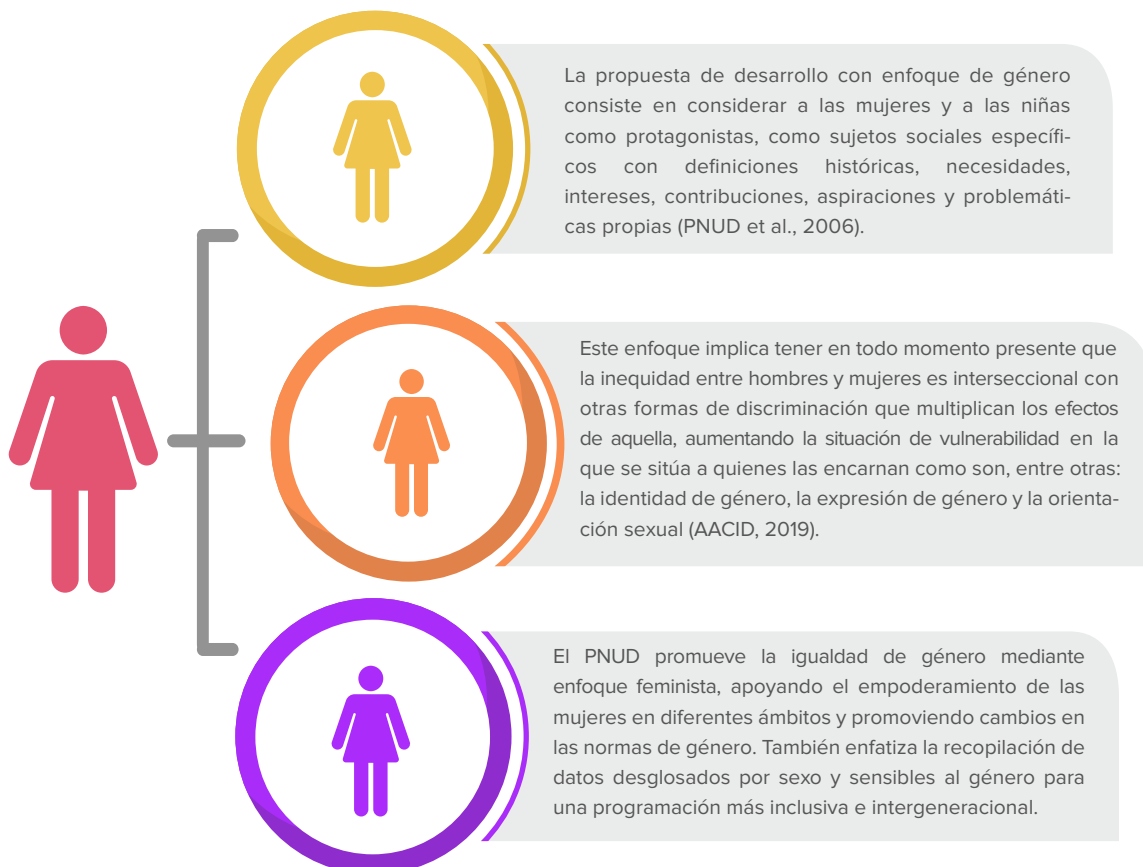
La propuesta de desarrollo con enfoque de género consiste en considerar a las mujeres y a las niñas como protagonistas, como sujetos sociales específicos con definiciones históricas, necesidades, intereses, contribuciones, aspiraciones y problemáticas propias (PNUD et al., 2006).

Este enfoque implica tener en todo momento presente que la inequidad entre hombres y mujeres es interseccional con otras formas de discriminación que multiplican los efectos de aquella, aumentando la situación de vulnerabilidad en la que se sitúa a quienes las encarnan como son, entre otras: la identidad de género, la expresión de género y la orientación sexual (AACID, 2019).

El PNUD promueve la igualdad de género mediante enfoque feminista, apoyando el empoderamiento de las mujeres en diferentes ámbitos y promoviendo cambios en las normas de género. También enfatiza la recopilación de datos desglosados por sexo y sensibles al género para una programación más inclusiva e intergeneracional.